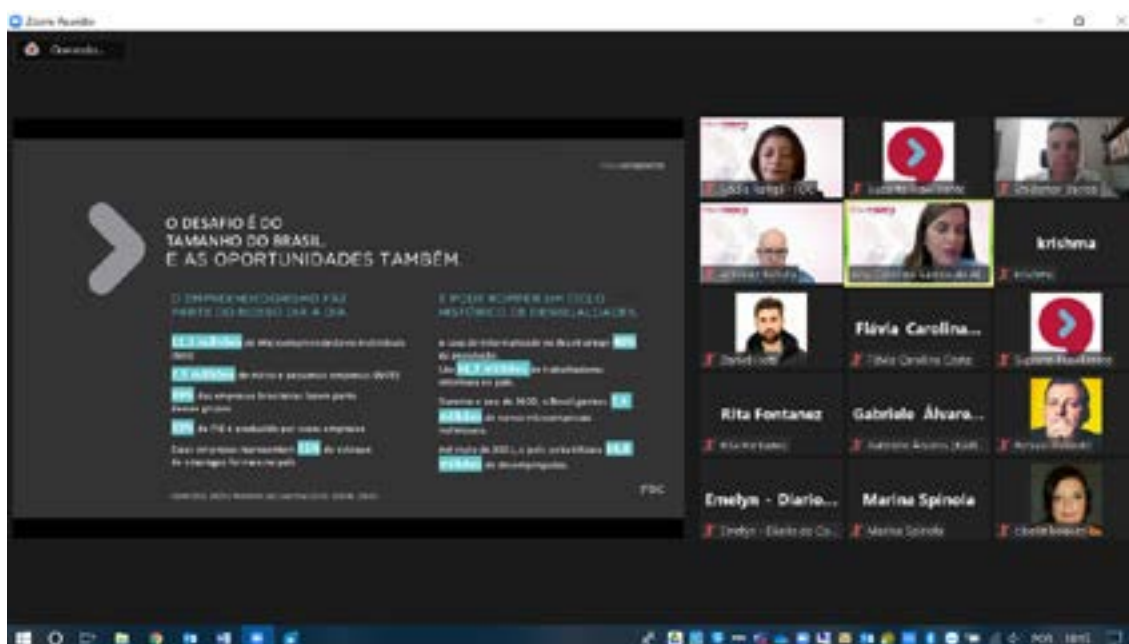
Zoom Reunião

O DESAFIO É DO TAMANHO DO BRASIL. E AS OPORTUNIDADES TAMBÉM.

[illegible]

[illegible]

FDC

krishma

Flávia Carolina...

Flávia Carolina Costa

Rita Fontanez

Rita Fontanez

Gabriele Álvara...

Emelyn - Diario...

Emelyn - Diario do Co...

Marina Spinola

Marina Spinola